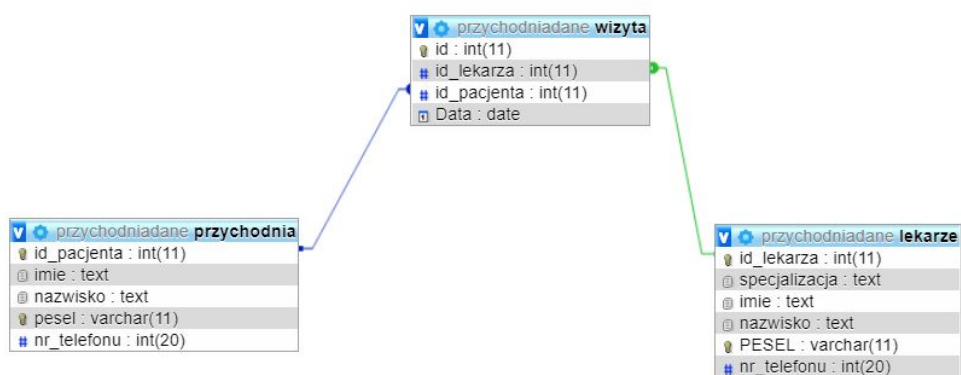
przychodniadane **wizyta**
id : int(11)
id_lekarza : int(11)
id_pacjenta : int(11)
Data : date

przychodniadane **przychodnia**
id_pacjenta : int(11)
imie : text
nazwisko : text
pesel : varchar(11)
nr_telefonu : int(20)

przychodniadane **lekarze**
id_lekarza : int(11)
specjalizacja : text
imie : text
nazwisko : text
PESEL : varchar(11)
nr_telefonu : int(20)